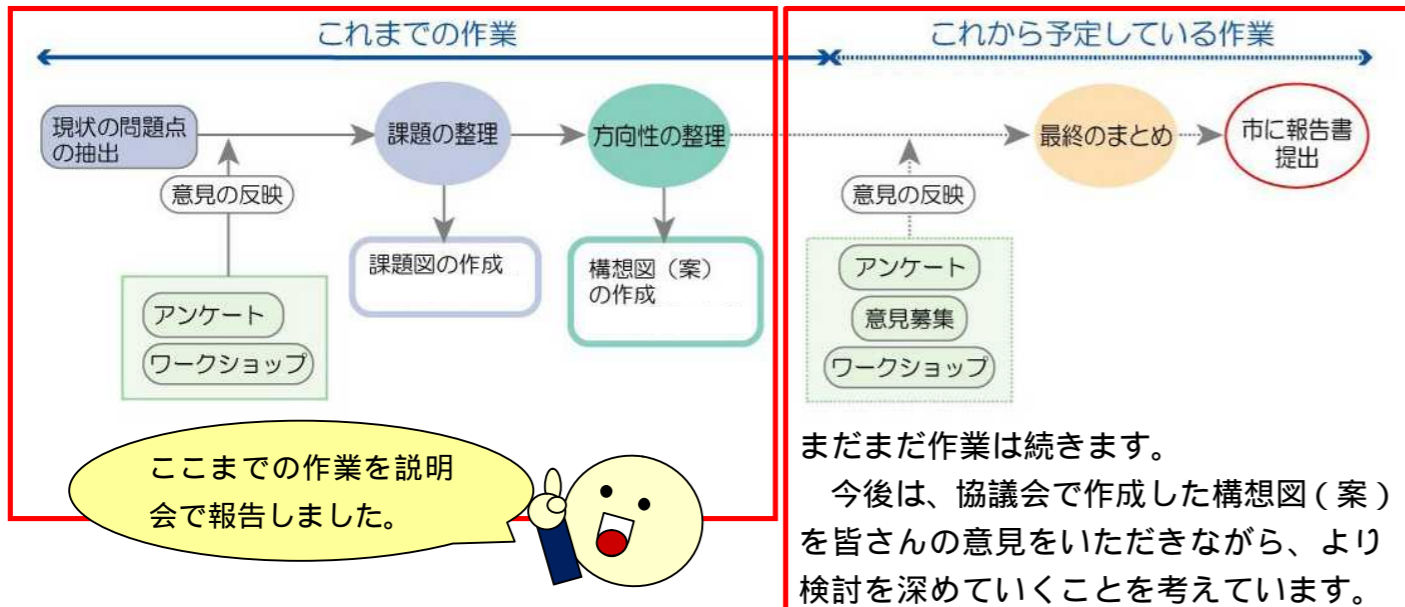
これまでの作業

これから予定している作業

現状の問題点の抽出

課題の整理

方向性の整理

最終のまとめ

市に報告書提出

意見の反映

課題図の作成

構想図（案）の作成

意見の反映

アンケート

ワークショップ

アンケート

意見募集

ワークショップ

ここまでの作業を説明会で報告しました。

まだまだ作業は続きます。

今後は、協議会で作成した構想図（案）を皆さんの意見をいただきながら、より検討を深めていくことを考えています。